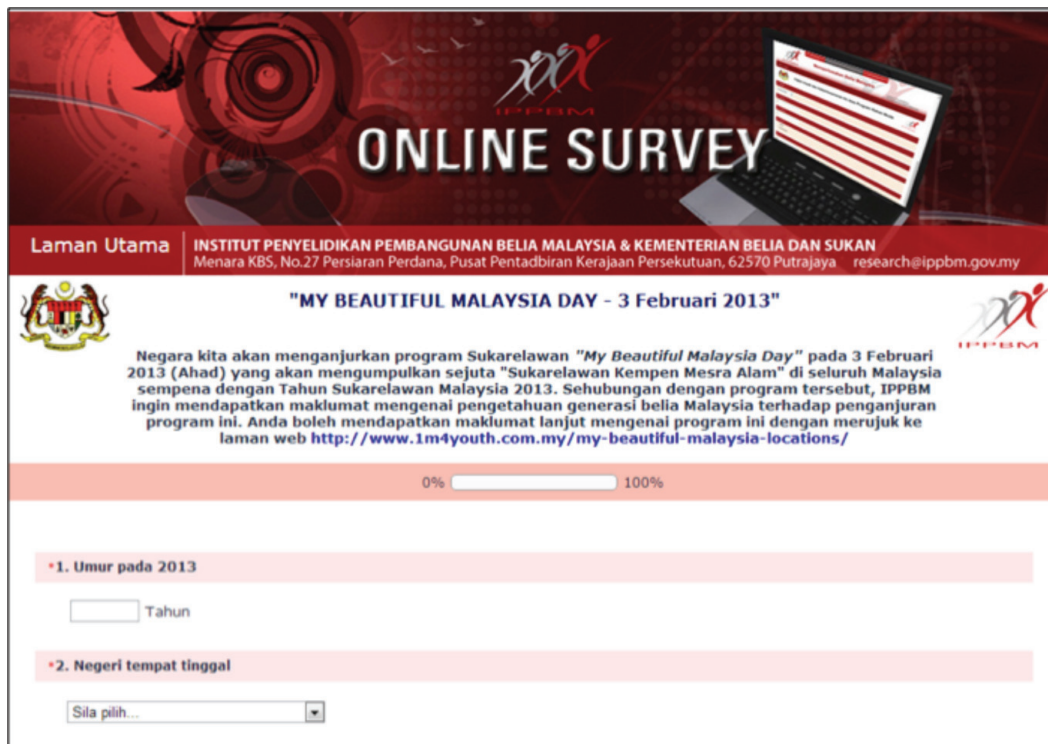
IPPBM

ONLINE SURVEY

Laman Utama

INSTITUT PENYELIDIKAN PEMBANGUNAN BELIA MALAYSIA & KEMENTERIAN BELIA DAN SUKAN
Menara KBS, No.27 Persiaran Perdana, Pusat Pentadbiran Kerajaan Persekutuan, 62570 Putrajaya research@ippbm.gov.my

"MY BEAUTIFUL MALAYSIA DAY - 3 Februari 2013"

IPPBM

Negara kita akan menganjurkan program Sukarelawan "My Beautiful Malaysia Day" pada 3 Februari 2013 (Ahad) yang akan mengumpulkan sejuta "Sukarelawan Kempen Mesra Alam" di seluruh Malaysia sempena dengan Tahun Sukarelawan Malaysia 2013. Sehubungan dengan program tersebut, IPPBM ingin mendapatkan maklumat mengenai pengetahuan generasi belia Malaysia terhadap penganjuran program ini. Anda boleh mendapatkan maklumat lanjut mengenai program ini dengan merujuk ke laman web http://www.1m4youth.com.my/my-beautiful-malaysia-locations/

0% 100%

*1. Umur pada 2013

Tahun

*2. Negeri tempat tinggal

Sila pilih...